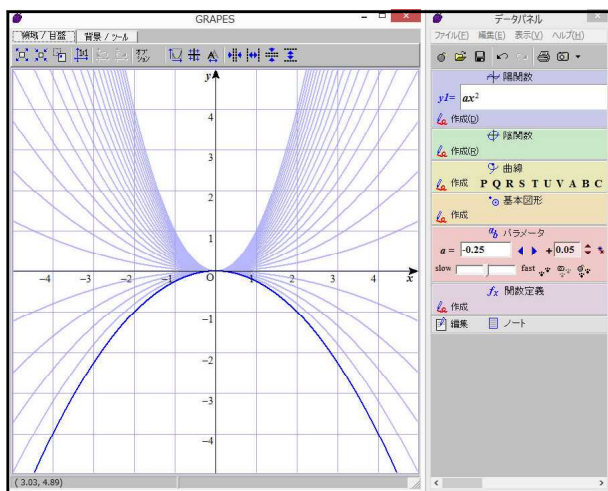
GRAPES

補助 / 目盛　背景 / ツール

オプション

$y$

4

3

2

1

$-4$　$-3$　$-2$　$-1$　O　1　2　3　4　$x$

$-1$

$-2$

$-3$

$-4$

( 3.03, 4.89)

データパネル

ファイル(F)　編集(E)　表示(V)　ヘルプ(H)

陽関数

$y1=$ $ax^2$

作成(D)

陰関数

作成(R)

曲線

作成　P Q R S T U V A B C

基本図形

作成

パラメータ

$a =$ $-0.25$　$+0.05$

slow　fast

$f_x$ 関数定義

作成

編集　ノート